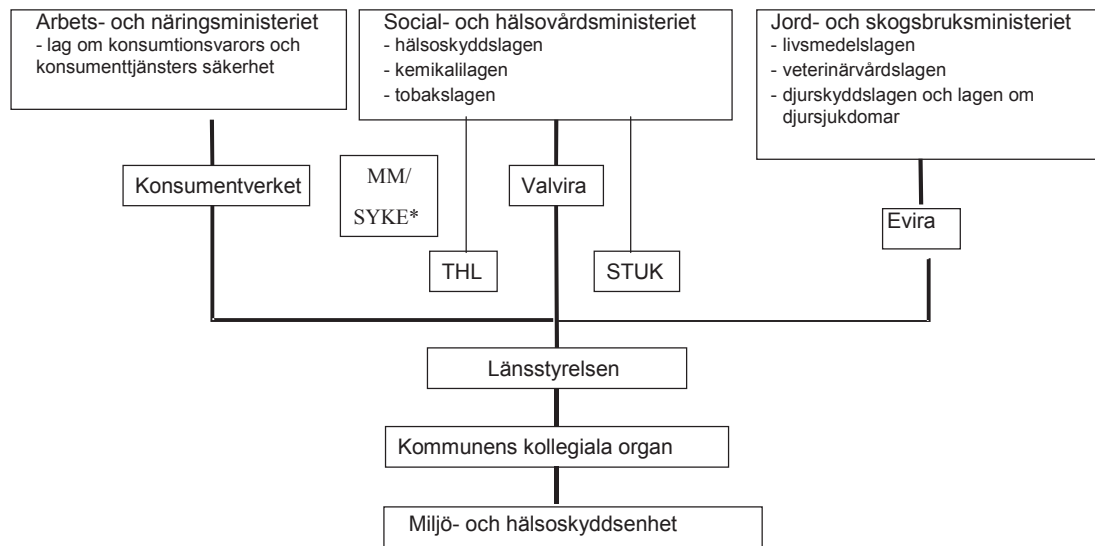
Arbets- och näringsministeriet
- lag om konsumtionsvarors och konsumenttjänsters säkerhet

Social- och hälsovårdsministeriet
- hälsoskyddslagen
- kemikalilagen
- tobakslagen

Jord- och skogsbruksministeriet
- livsmedelslagen
- veterinärvårdslagen
- djurskyddslagen och lagen om djursjukdomar

Konsumentverket

MM/
SYKE*

Valvira

Evira

THL

STUK

Länsstyrelsen

Kommunens kollegiala organ

Miljö- och hälsoskyddsenhet